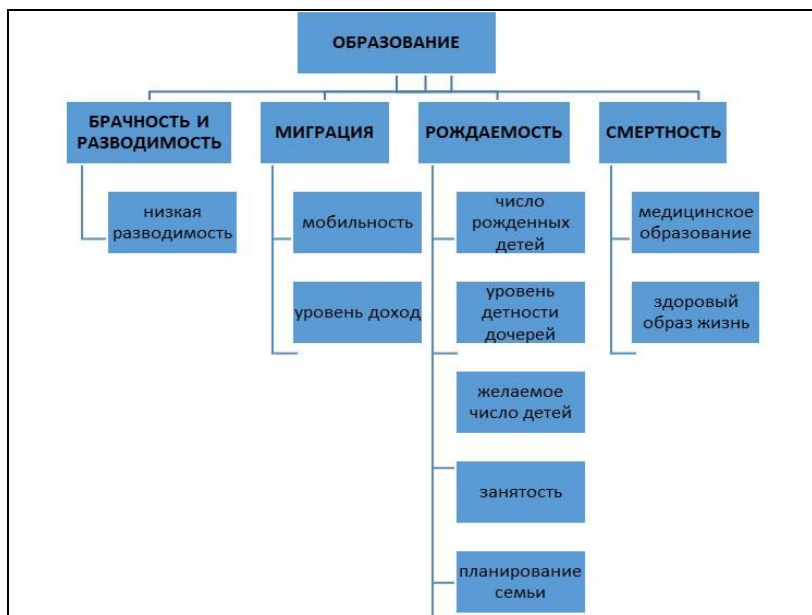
ОБРАЗОВАНИЕ

БРАЧНОСТЬ И РАЗВОДИМОСТЬ

низкая разводимость

МИГРАЦИЯ

мобильность

уровень доход

РОЖДАЕМОСТЬ

число рожденных детей

уровень детности дочерей

желаемое число детей

занятость

планирование семьи

СМЕРТНОСТЬ

медицинское образование

здоровый образ жизнь